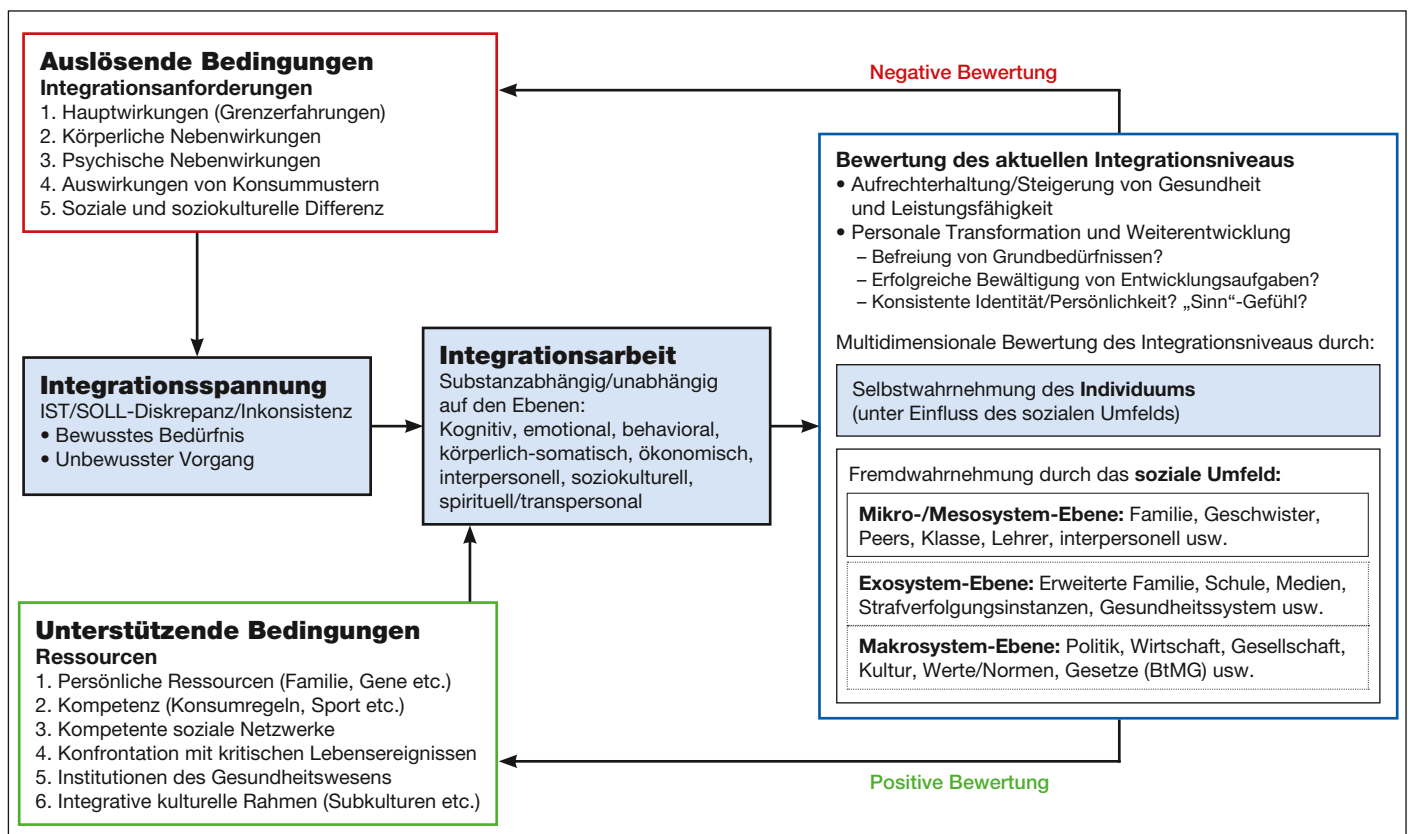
**Auslösende Bedingungen**
**Integrationsanforderungen**
1. Hauptwirkungen (Grenzerfahrungen)
2. Körperliche Nebenwirkungen
3. Psychische Nebenwirkungen
4. Auswirkungen von Konsummustern
5. Soziale und soziokulturelle Differenz

Negative Bewertung

**Bewertung des aktuellen Integrationsniveaus**
• Aufrechterhaltung/Steigerung von Gesundheit und Leistungsfähigkeit
• Personale Transformation und Weiterentwicklung
– Befreiung von Grundbedürfnissen?
– Erfolgreiche Bewältigung von Entwicklungsaufgaben?
– Konsistente Identität/Persönlichkeit? „Sinn"-Gefühl?

Multidimensionale Bewertung des Integrationsniveaus durch:

Selbstwahrnehmung des **Individuums** (unter Einfluss des sozialen Umfelds)

Fremdwahrnehmung durch das **soziale Umfeld:**

**Mikro-/Mesosystem-Ebene:** Familie, Geschwister, Peers, Klasse, Lehrer, interpersonell usw.

**Exosystem-Ebene:** Erweiterte Familie, Schule, Medien, Strafverfolgungsinstanzen, Gesundheitssystem usw.

**Makrosystem-Ebene:** Politik, Wirtschaft, Gesellschaft, Kultur, Werte/Normen, Gesetze (BtMG) usw.

**Integrationsspannung**
IST/SOLL-Diskrepanz/Inkonsistenz
• Bewusstes Bedürfnis
• Unbewusster Vorgang

**Integrationsarbeit**
Substanzabhängig/unabhängig auf den Ebenen:
Kognitiv, emotional, behavioral, körperlich-somatisch, ökonomisch, interpersonell, soziokulturell, spirituell/transpersonal

**Unterstützende Bedingungen**
**Ressourcen**
1. Persönliche Ressourcen (Familie, Gene etc.)
2. Kompetenz (Konsumregeln, Sport etc.)
3. Kompetente soziale Netzwerke
4. Konfrontation mit kritischen Lebensereignissen
5. Institutionen des Gesundheitswesens
6. Integrative kulturelle Rahmen (Subkulturen etc.)

Positive Bewertung